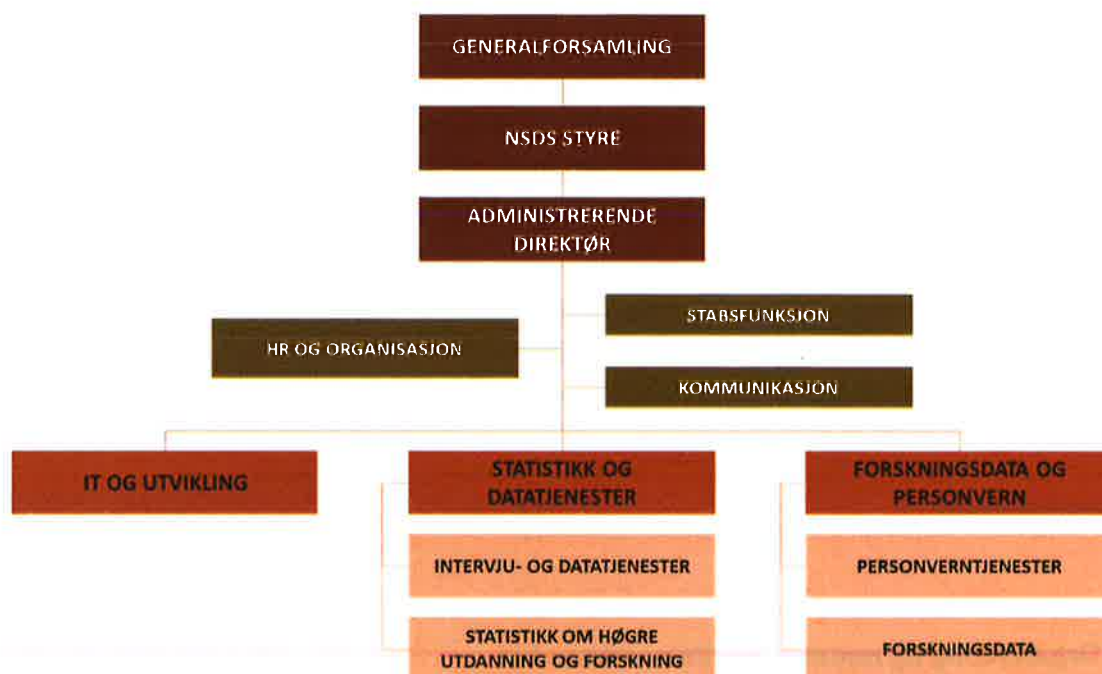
GENERALFORSAMLING

NSDS STYRE

ADMINISTRERENDE DIREKTØR

STABSFUNKSJON

HR OG ORGANISASJON

KOMMUNIKASJON

IT OG UTVIKLING

STATISTIKK OG DATATJENESTER

FORSKNINGSDATA OG PERSONVERN

INTERVJU- OG DATATJENESTER

PERSONVERNTJENESTER

STATISTIKK OM HØGRE UTDANNING OG FORSKNING

FORSKNINGSDATA